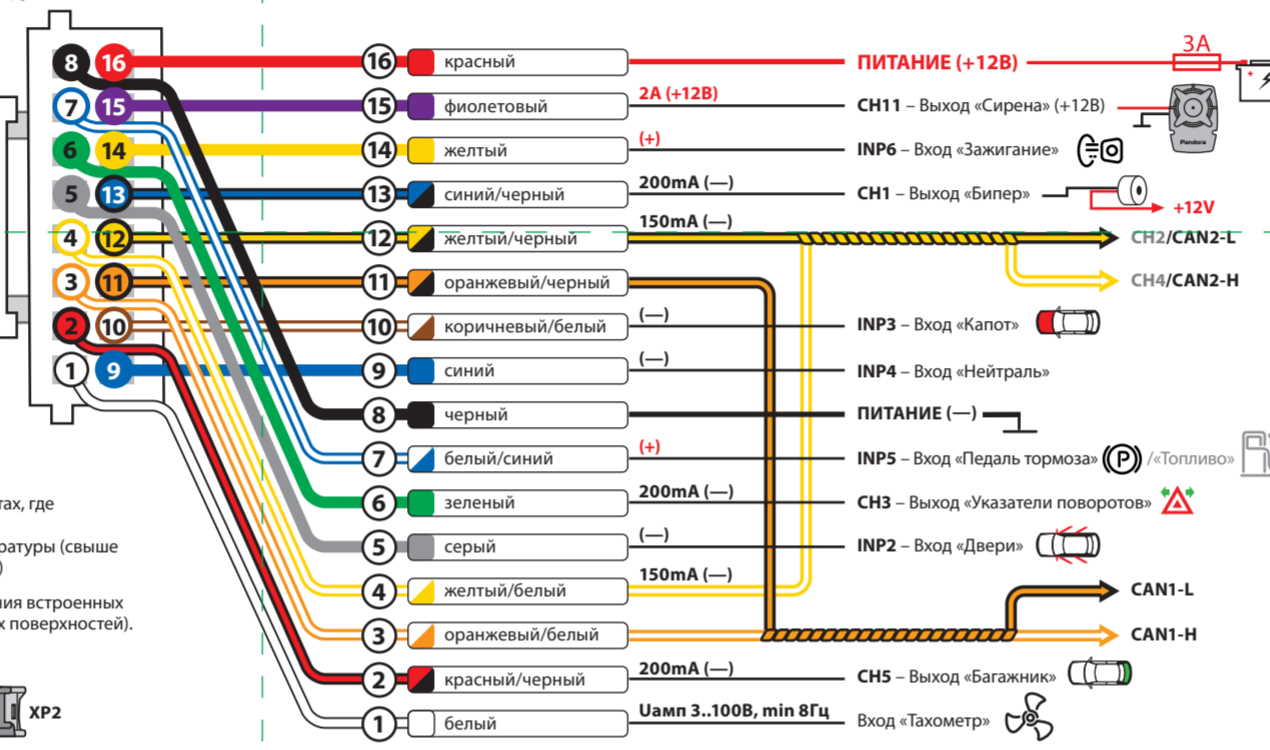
8 16
7 15
6 14
5 13
4 12
3 11
2 10
1 9

16 красный
15 фиолетовый
14 желтый
13 синий/черный
12 желтый/черный
11 оранжевый/черный
10 коричневый/белый
9 синий
8 черный
7 белый/синий
6 зеленый
5 серый
4 желтый/белый
3 оранжевый/белый
2 красный/черный
1 белый

ПИТАНИЕ (+12В)
3А
2А (+12В)
CH11 – Выход «Сирена» (+12В)
Pandora
(+)
INP6 – Вход «Зажигание»
200mA (—)
CH1 – Выход «Бипер»
+12V
150mA (—)
CH2/CAN2-L
CH4/CAN2-H
(—)
INP3 – Вход «Капот»
(—)
INP4 – Вход «Нейтраль»
ПИТАНИЕ (—)
(+)
INP5 – Вход «Педаль тормоза» /«Топливо»
200mA (—)
CH3 – Выход «Указатели поворотов»
(—)
INP2 – Вход «Двери»
150mA (—)
CAN1-L
CAN1-H
200mA (—)
CH5 – Выход «Багажник»
Uамп 3..100В, min 8Гц
Вход «Тахометр»

тах, где
ратуры (свыше
)
ния встроенных
х поверхностей).
XP2